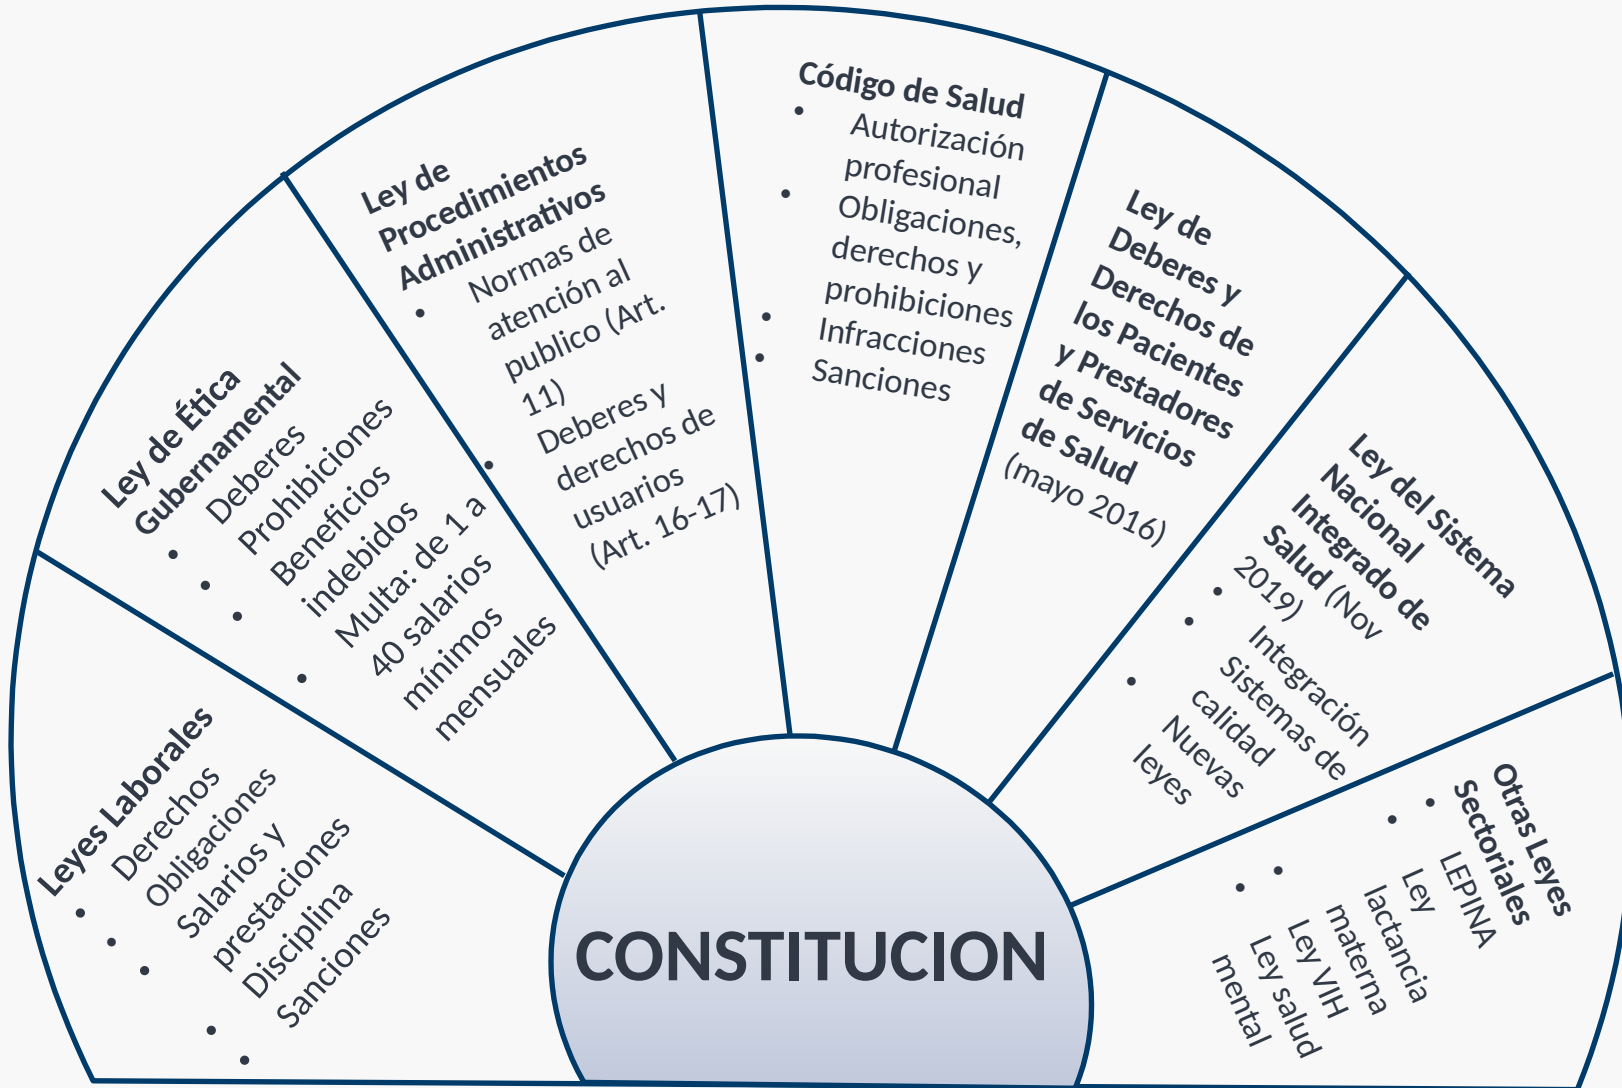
Leyes Laborales
- Derechos
- Obligaciones
- Salarios y prestaciones
- Disciplina
- Sanciones

Ley de Ética Gubernamental
- Deberes
- Prohibiciones
- Beneficios indebidos
- Multa: de 1 a 40 salarios mínimos mensuales

Ley de Procedimientos Administrativos
- Normas de atención al publico (Art. 11)
- Deberes y derechos de usuarios (Art. 16-17)

Código de Salud
- Autorización profesional
- Obligaciones, derechos y prohibiciones
- Infracciones
- Sanciones

Ley de Deberes y Derechos de los Pacientes y Prestadores de Servicios de Salud (mayo 2016)

Ley del Sistema Nacional Integrado de Salud (Nov 2019)
- Integración
- Sistemas de calidad
- Nuevas leyes

Otras Leyes Sectoriales
- LEPINA
- Ley lactancia materna
- Ley VIH
- Ley salud mental

CONSTITUCION